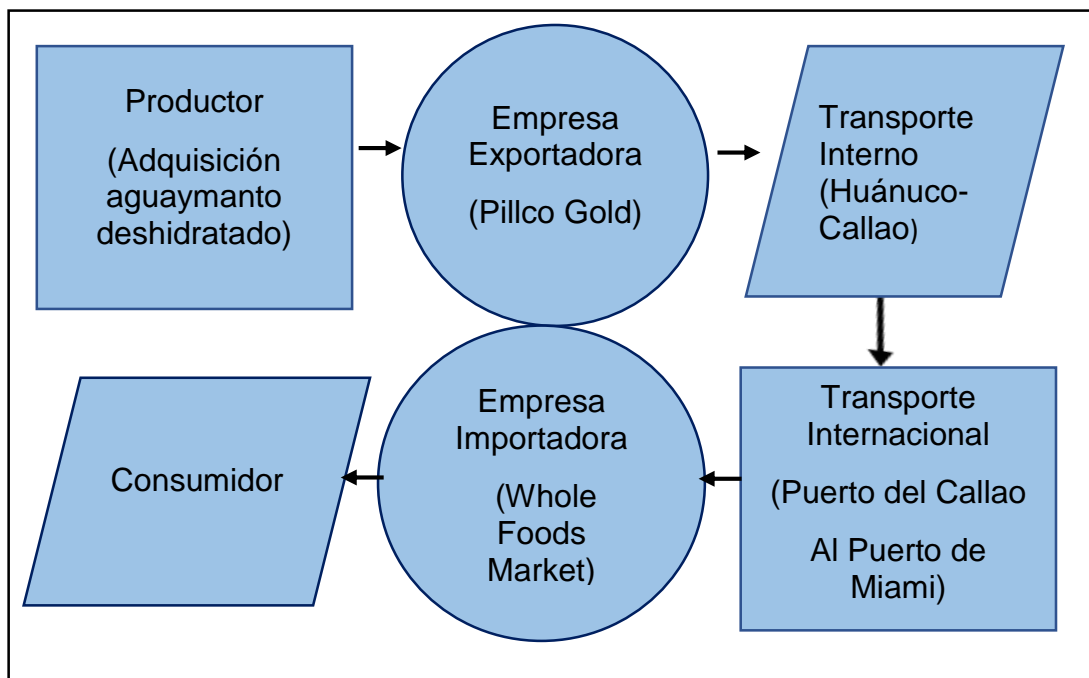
Productor

(Adquisición aguaymanto deshidratado)

Empresa Exportadora

(Pillco Gold)

Transporte Interno (Huánuco-Callao)

Transporte Internacional

(Puerto del Callao

Al Puerto de Miami)

Empresa Importadora

(Whole Foods Market)

Consumidor